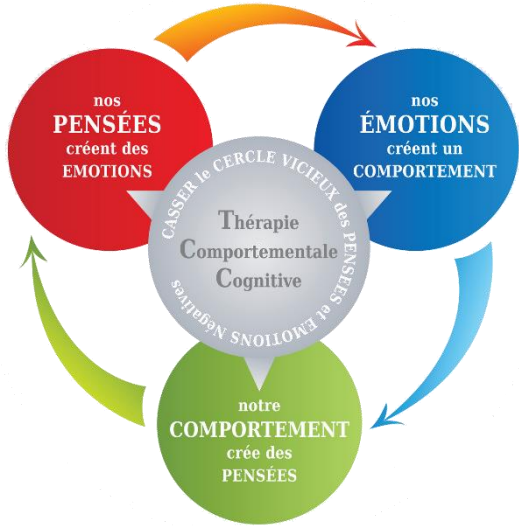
nos
PENSÉES
créent des
EMOTIONS

nos
ÉMOTIONS
créent un
COMPORTEMENT

CASSER le CERCLE VICIEUX des PENSÉES et ÉMOTIONS Négatives

Thérapie
Comportementale
Cognitive

notre
COMPORTEMENT
crée des
PENSÉES